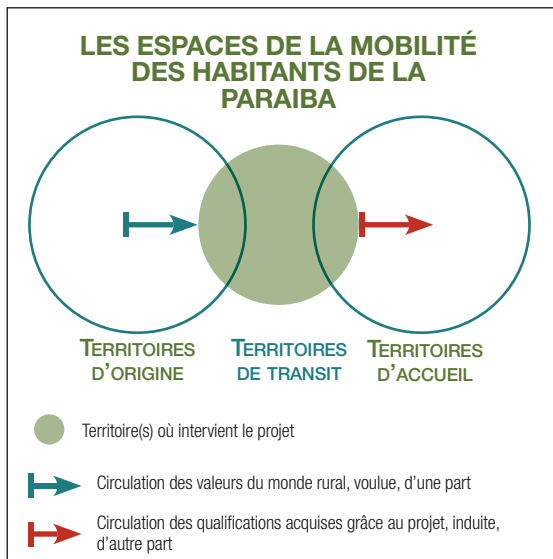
LES ESPACES DE LA MOBILITÉ DES HABITANTS DE LA PARAIBA

TERRITOIRES D'ORIGINE

TERRITOIRES DE TRANSIT

TERRITOIRES D'ACCUEIL

Territoire(s) où intervient le projet

Circulation des valeurs du monde rural, voulue, d'une part

Circulation des qualifications acquises grâce au projet, induite, d'autre part